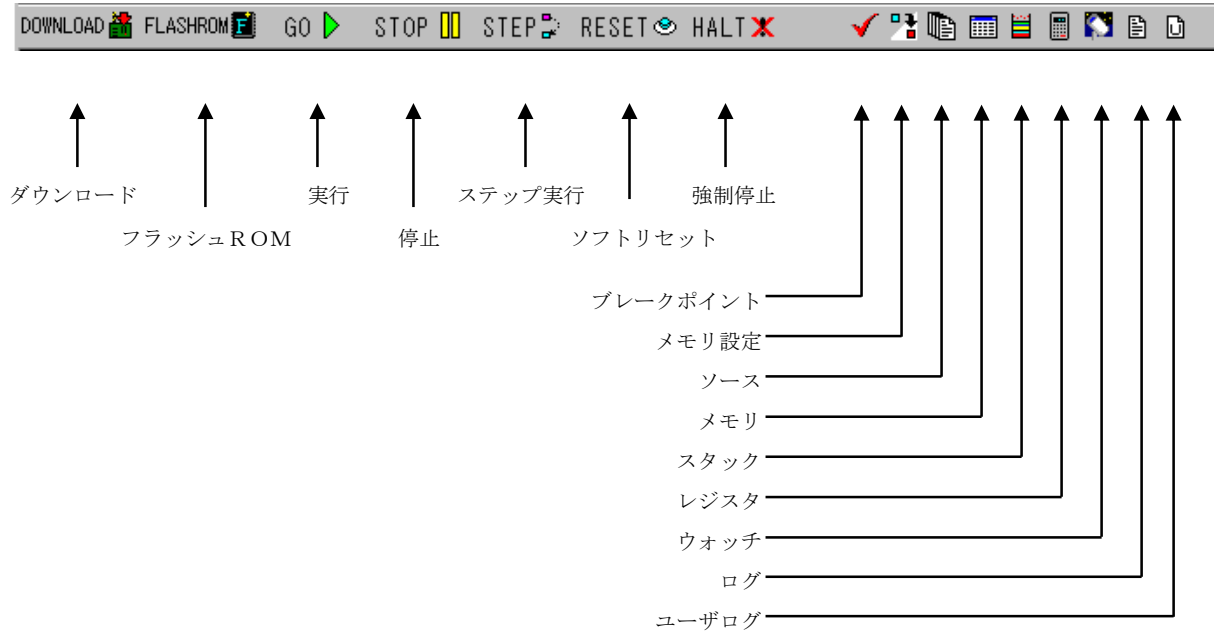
DOWNLOAD FLASHROM GO STOP STEP RESET HALT

ダウンロード

フラッシュＲＯＭ

実行

停止

ステップ実行

ソフトリセット

強制停止

ブレークポイント

メモリ設定

ソース

メモリ

スタック

レジスタ

ウォッチ

ログ

ユーザログ